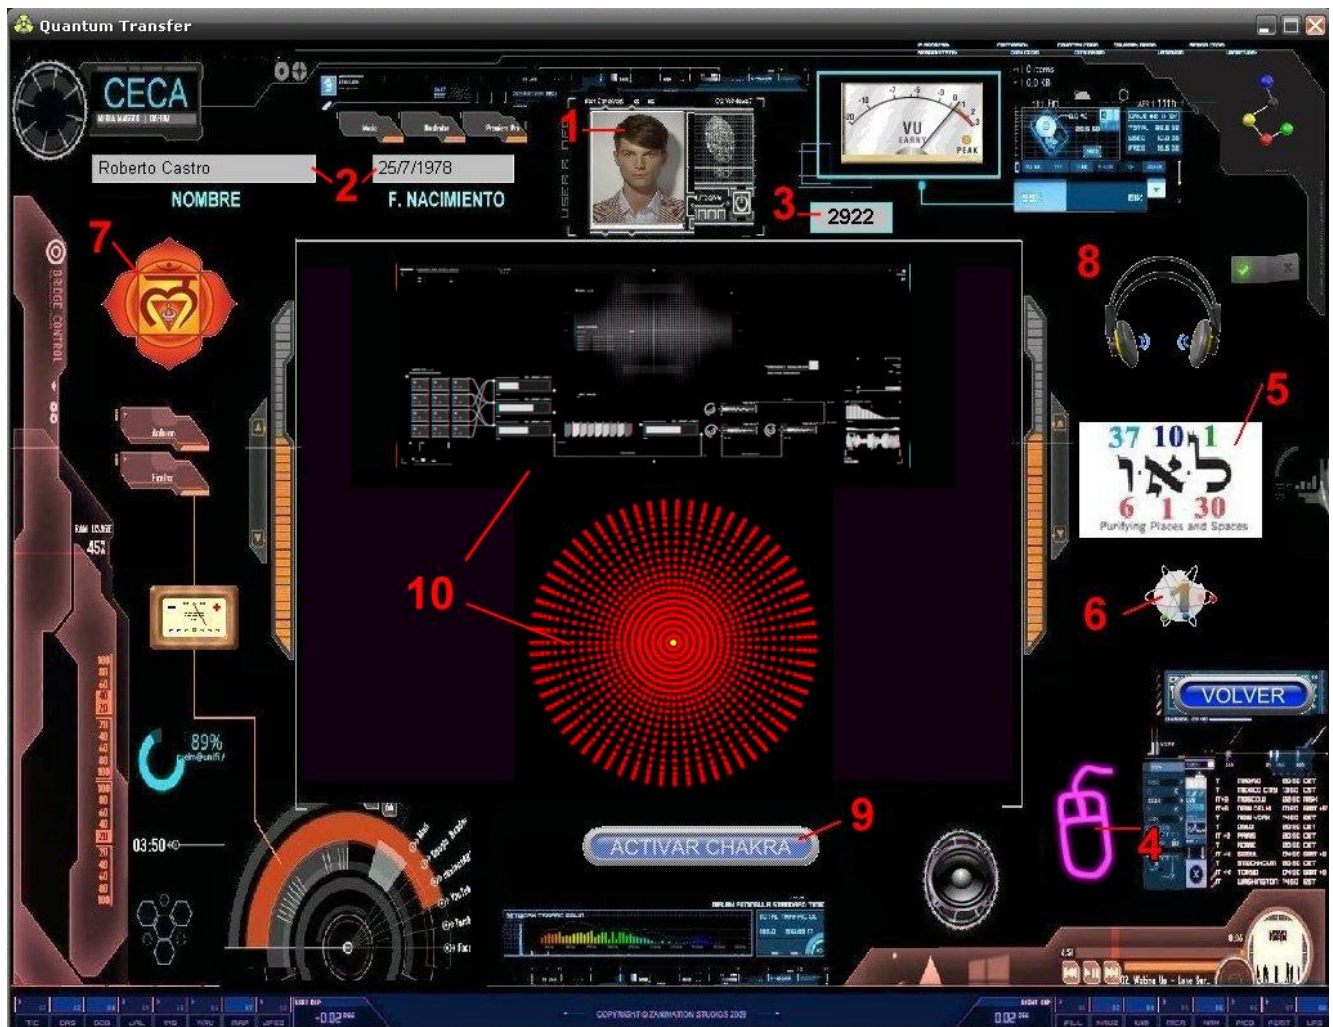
Quantum Transfer

CECA

Roberto Castro

25/7/1978

NOMBRE

F. NACIMIENTO

1

2

3

2922

VU

PEAK

7

8

5

37 10 1

לאו

6 1 30

Purifying Places and Spaces

6

10

RAM USAGE

45%

89%

03:50

VOLVER

9

ACTIVAR CHAKRA

4

COPYRIGHT © ZARMATION STUDIOS 2009